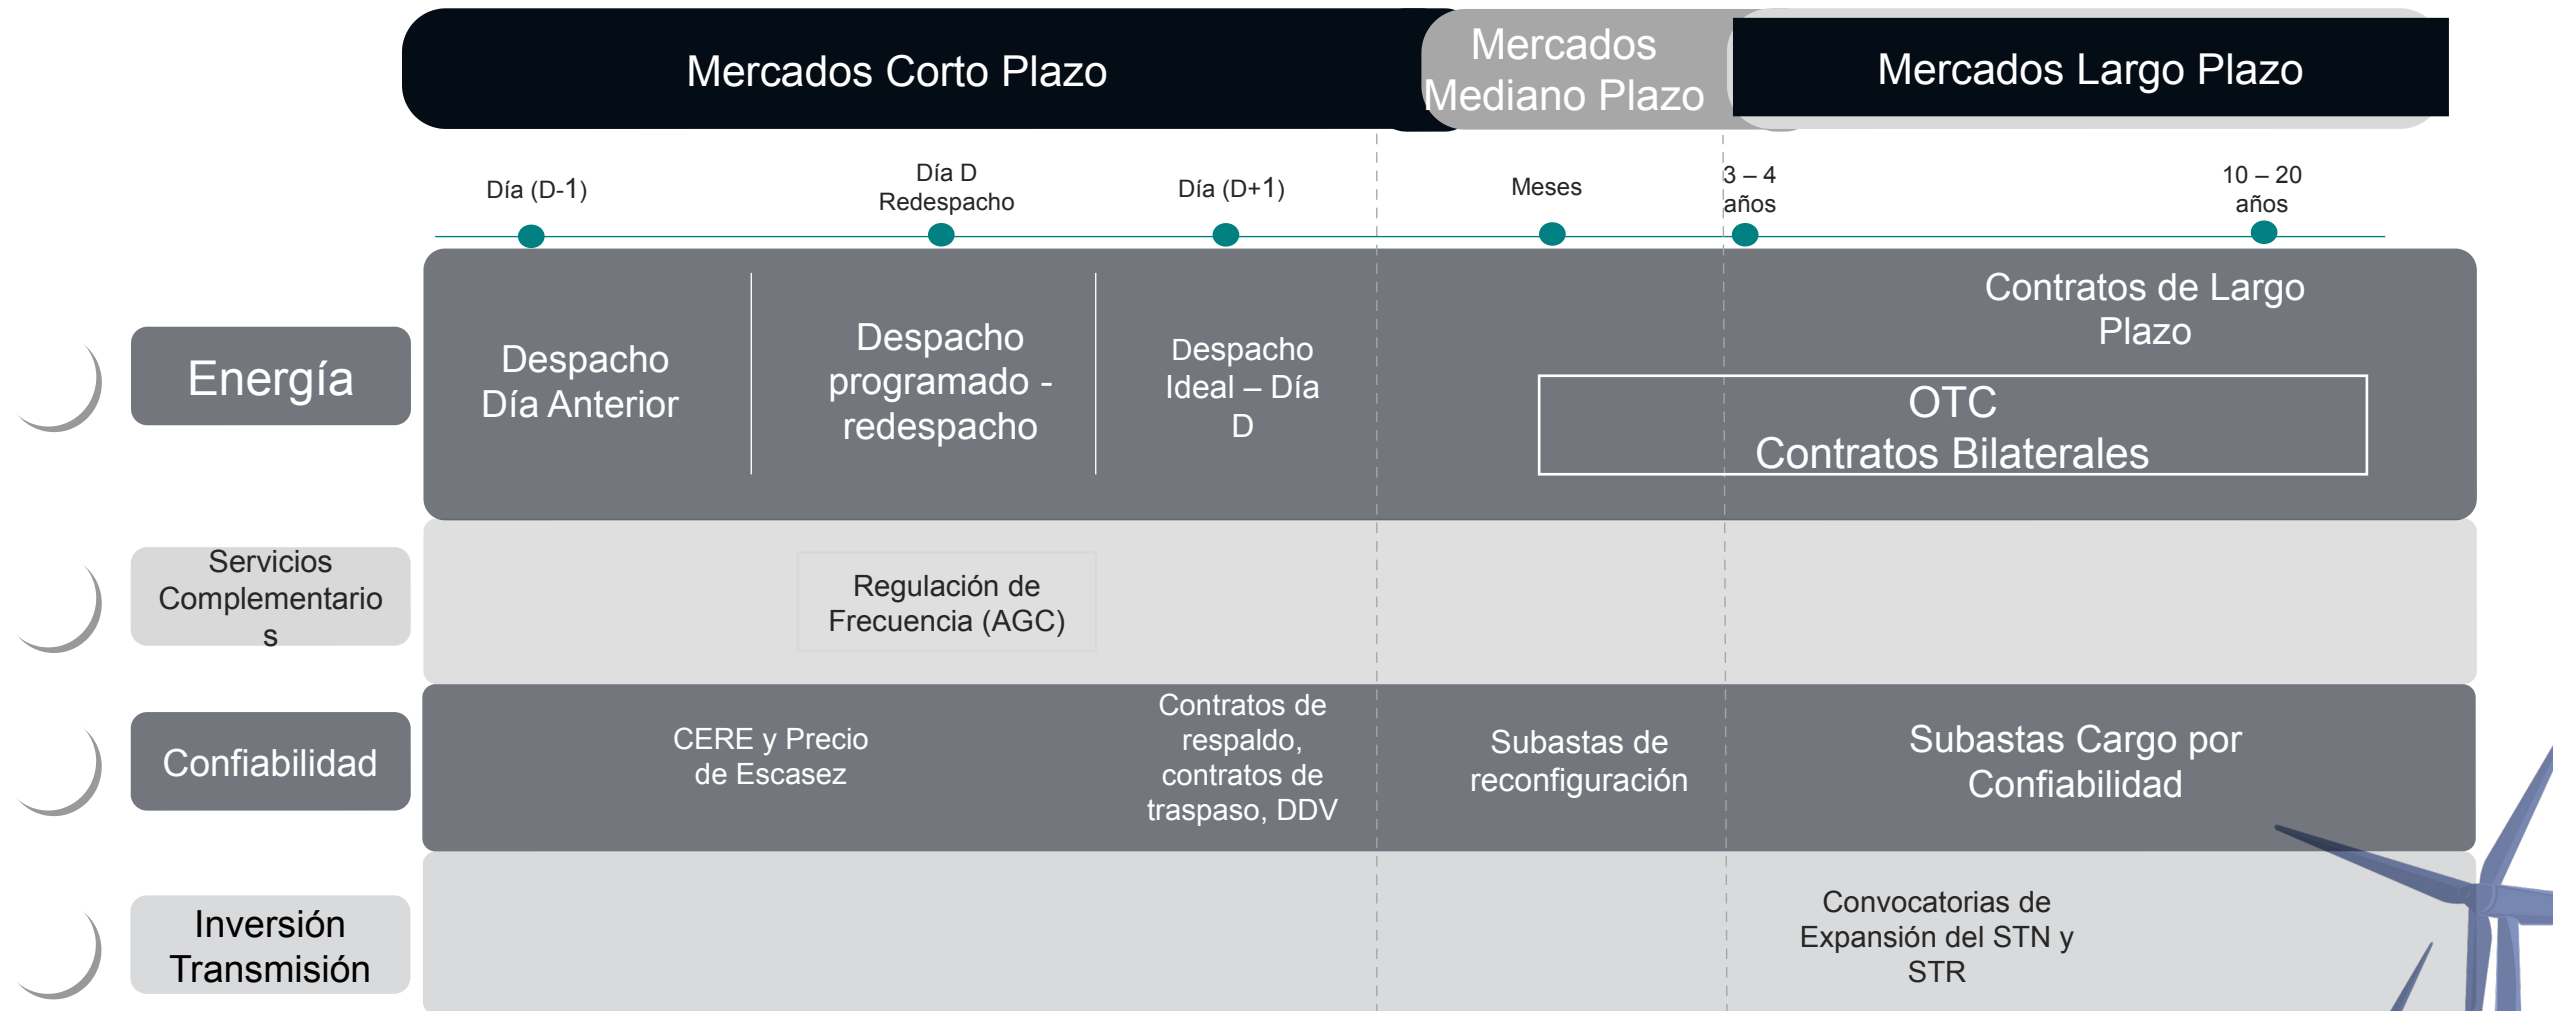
Mercados Corto Plazo

Mercados Mediano Plazo

Mercados Largo Plazo

Día (D-1)

Día D Redespacho

Día (D+1)

Meses

3 – 4 años

10 – 20 años

Energía

Despacho Día Anterior

Despacho programado - redespacho

Despacho Ideal – Día D

Contratos de Largo Plazo

OTC
Contratos Bilaterales

Servicios Complementario s

Regulación de Frecuencia (AGC)

Confiabilidad

CERE y Precio de Escasez

Contratos de respaldo, contratos de traspaso, DDV

Subastas de reconfiguración

Subastas Cargo por Confiabilidad

Inversión Transmisión

Convocatorias de Expansión del STN y STR